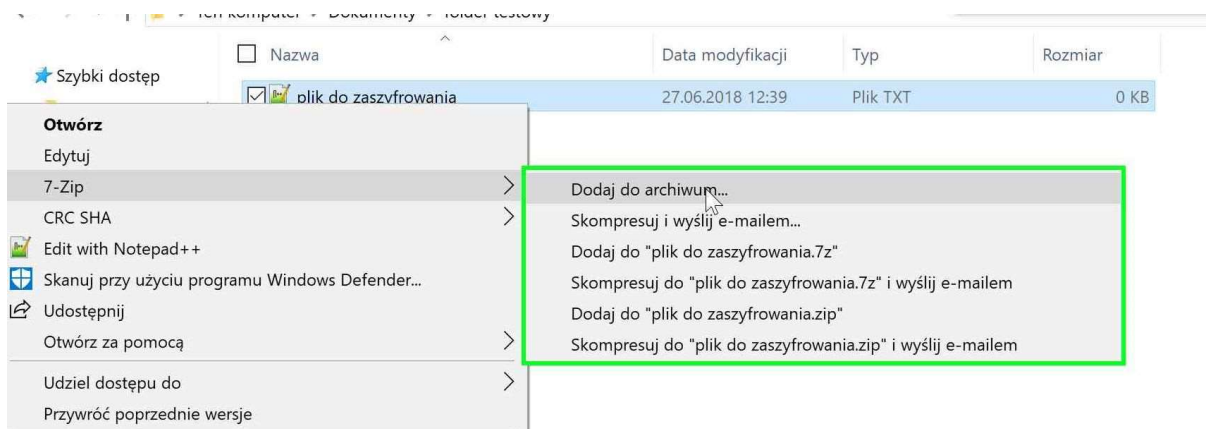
Ten komputer > Dokumenty > folder testowy

Nazwa | Data modyfikacji | Typ | Rozmiar

Szybki dostęp

plik do zaszyfrowania | 27.06.2018 12:39 | Plik TXT | 0 KB

Otwórz
Edytuj
7-Zip
CRC SHA
Edit with Notepad++
Skanuj przy użyciu programu Windows Defender...
Udostępnij
Otwórz za pomocą
Udziel dostępu do
Przywróć poprzednie wersje

Dodaj do archiwum...
Skompresuj i wyślij e-mailem...
Dodaj do "plik do zaszyfrowania.7z"
Skompresuj do "plik do zaszyfrowania.7z" i wyślij e-mailem
Dodaj do "plik do zaszyfrowania.zip"
Skompresuj do "plik do zaszyfrowania.zip" i wyślij e-mailem